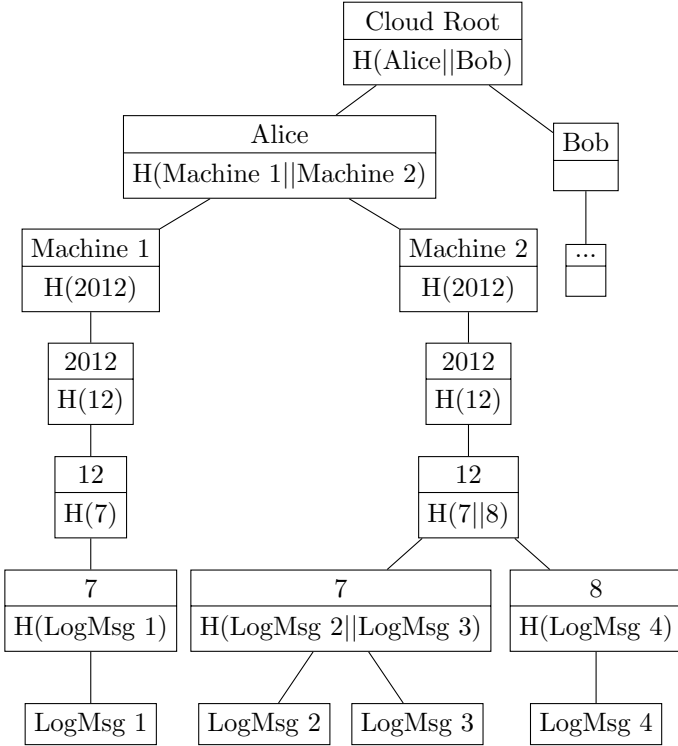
Cloud Root
H(Alice||Bob)

Alice
H(Machine 1||Machine 2)

Bob

...

Machine 1
H(2012)

Machine 2
H(2012)

2012
H(12)

2012
H(12)

12
H(7)

12
H(7||8)

7
H(LogMsg 1)

7
H(LogMsg 2||LogMsg 3)

8
H(LogMsg 4)

LogMsg 1

LogMsg 2

LogMsg 3

LogMsg 4